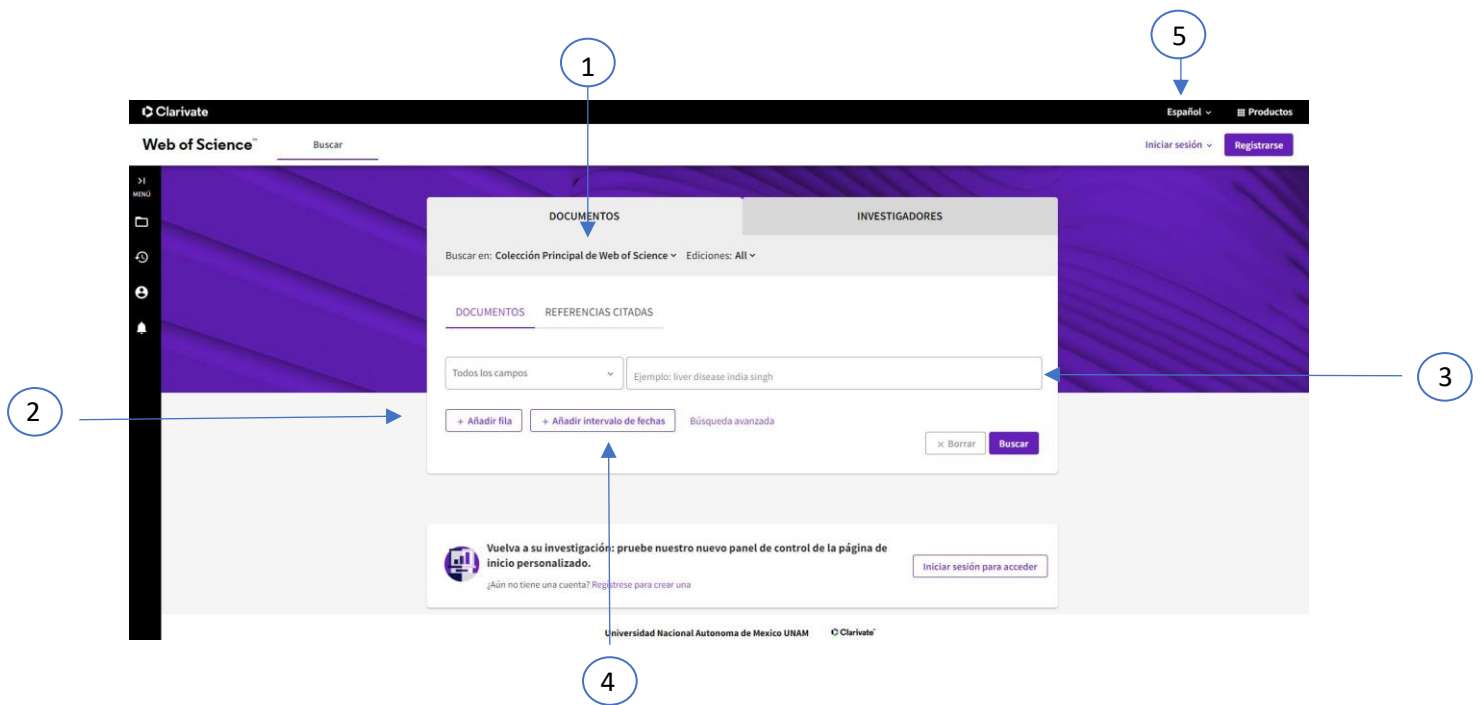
1

5

Clarivate

Español

Productos

Web of Science™

Buscar

Iniciar sesión

Registrarse

MENÚ

DOCUMENTOS

INVESTIGADORES

Buscar en: Colección Principal de Web of Science Ediciones: All

DOCUMENTOS

REFERENCIAS CITADAS

Todos los campos

Ejemplo: liver disease india singh

3

2

+ Añadir fila

+ Añadir intervalo de fechas

Búsqueda avanzada

× Borrar

Buscar

Vuelva a su investigación: pruebe nuestro nuevo panel de control de la página de inicio personalizado.

¿Aún no tiene una cuenta? Regístrese para crear una

Iniciar sesión para acceder

Universidad Nacional Autonoma de Mexico UNAM

Clarivate

4